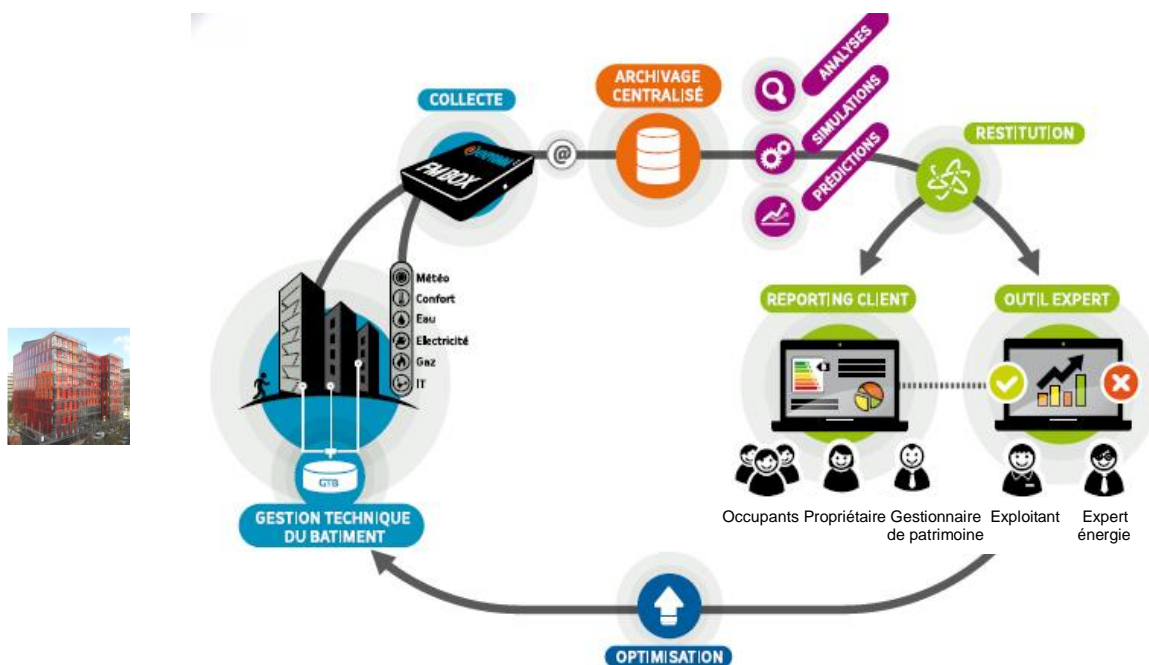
COLLECTE

FM BOX

@

ARCHIVAGE CENTRALISÉ

ANALYSES

SIMULATIONS

PRÉDICTIONS

RESTITUTION

Météo
Confort
Eau
Electricité
Gaz
IT

REPORTING CLIENT

OUTIL EXPERT

GTB

GESTION TECHNIQUE DU BATIMENT

Occupants Propriétaire Gestionnaire de patrimoine Exploitant Expert énergie

OPTIMISATION